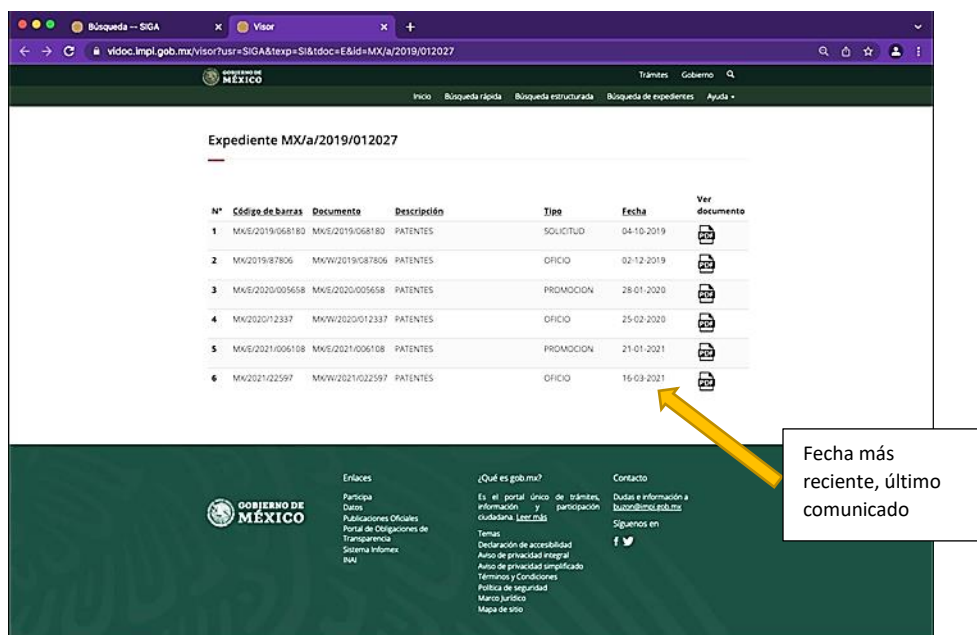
Búsqueda -- SIGA
Visor
vidoc.impi.gob.mx/visor?usr=SIGA&texp=SI&tdoc=E&id=MX/a/2019/012027

GOBIERNO DE MÉXICO
Trámites Gobierno

Inicio Búsqueda rápida Búsqueda estructurada Búsqueda de expedientes Ayuda

Expediente MX/a/2019/012027

| N° | Código de barras | Documento | Descripción | Tipo | Fecha | Ver documento |
|---|---|---|---|---|---|---|
| 1 | MX/E/2019/068180 | MX/E/2019/068180 | PATENTES | SOLICITUD | 04-10-2019 | PDF |
| 2 | MX/2019/87806 | MX/W/2019/087806 | PATENTES | OFICIO | 02-12-2019 | PDF |
| 3 | MX/E/2020/005658 | MX/E/2020/005658 | PATENTES | PROMOCION | 28-01-2020 | PDF |
| 4 | MX/2020/12337 | MX/W/2020/012337 | PATENTES | OFICIO | 25-02-2020 | PDF |
| 5 | MX/E/2021/006108 | MX/E/2021/006108 | PATENTES | PROMOCION | 21-01-2021 | PDF |
| 6 | MX/2021/22597 | MX/W/2021/022597 | PATENTES | OFICIO | 16-03-2021 | PDF |

Fecha más reciente, último comunicado

GOBIERNO DE MÉXICO

Enlaces
Participa
Datos
Publicaciones Oficiales
Portal de Obligaciones de Transparencia
Sistema Infomex
INAI

¿Qué es gob.mx?
Es el portal único de trámites, información y participación ciudadana. Leer más
Temas
Declaración de accesibilidad
Aviso de privacidad integral
Aviso de privacidad simplificado
Términos y Condiciones
Política de seguridad
Marco Jurídico
Mapa de sitio

Contacto
Dudas e información a buzon@impi.gob.mx
Síguenos en